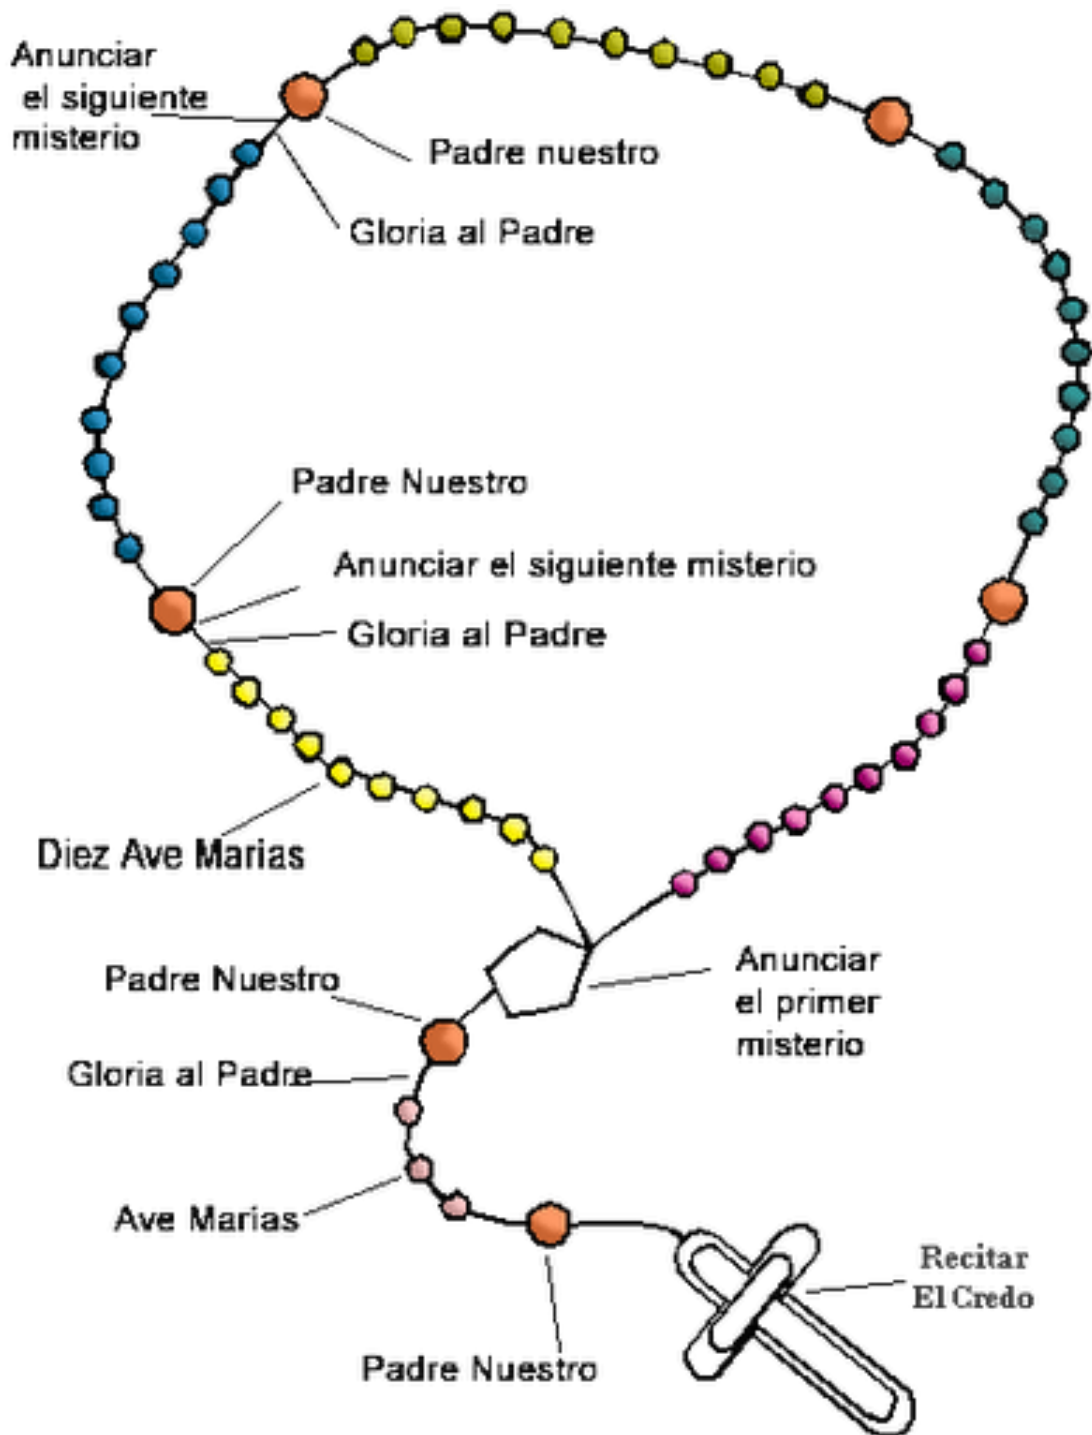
Anunciar el siguiente misterio

Padre nuestro

Gloria al Padre

Padre Nuestro

Anunciar el siguiente misterio

Gloria al Padre

Diez Ave Marias

Padre Nuestro

Anunciar el primer misterio

Gloria al Padre

Ave Marias

Recitar El Credo

Padre Nuestro